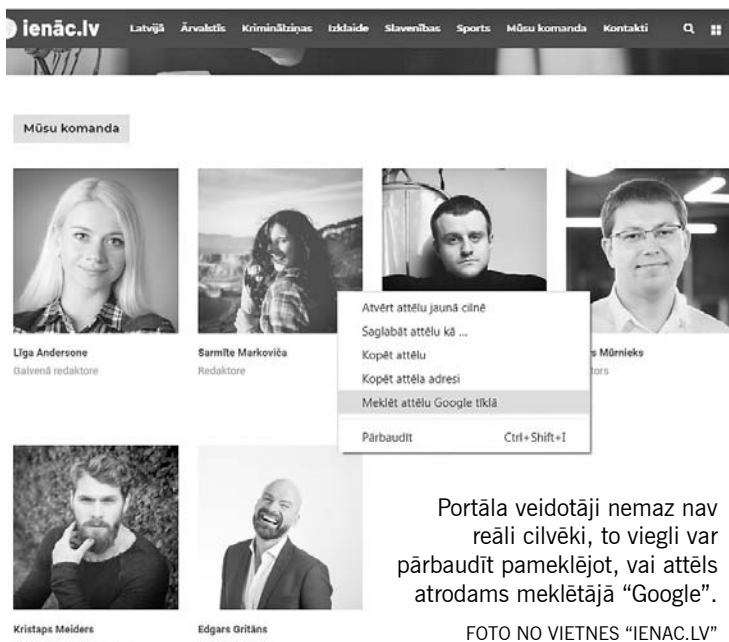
ienāc.lv Latvijā Ārvalstīs Kriminālziņas Izklaide Slavenības Sports Mūsu komanda Kontakti

Mūsu komanda

Līga Andersone
Galvenā redaktore

Sarmīte Markoviča
Redaktore

Atvērt attēlu jaunā cilnē
Saglabāt attēlu kā ...
Kopēt attēlu
Kopēt attēla adresi
Meklēt attēlu Google tīklā
Pārbaudīt Ctrl+Shift+I

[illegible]s Mūrnieks
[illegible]tors

Kristaps Meiders

Edgars Grītāns

Portāla veidotāji nemaz nav reāli cilvēki, to viegli var pārbaudīt pameklējot, vai attēls atrodams meklētājā "Google".

FOTO NO VIETNES "IENAC.LV"